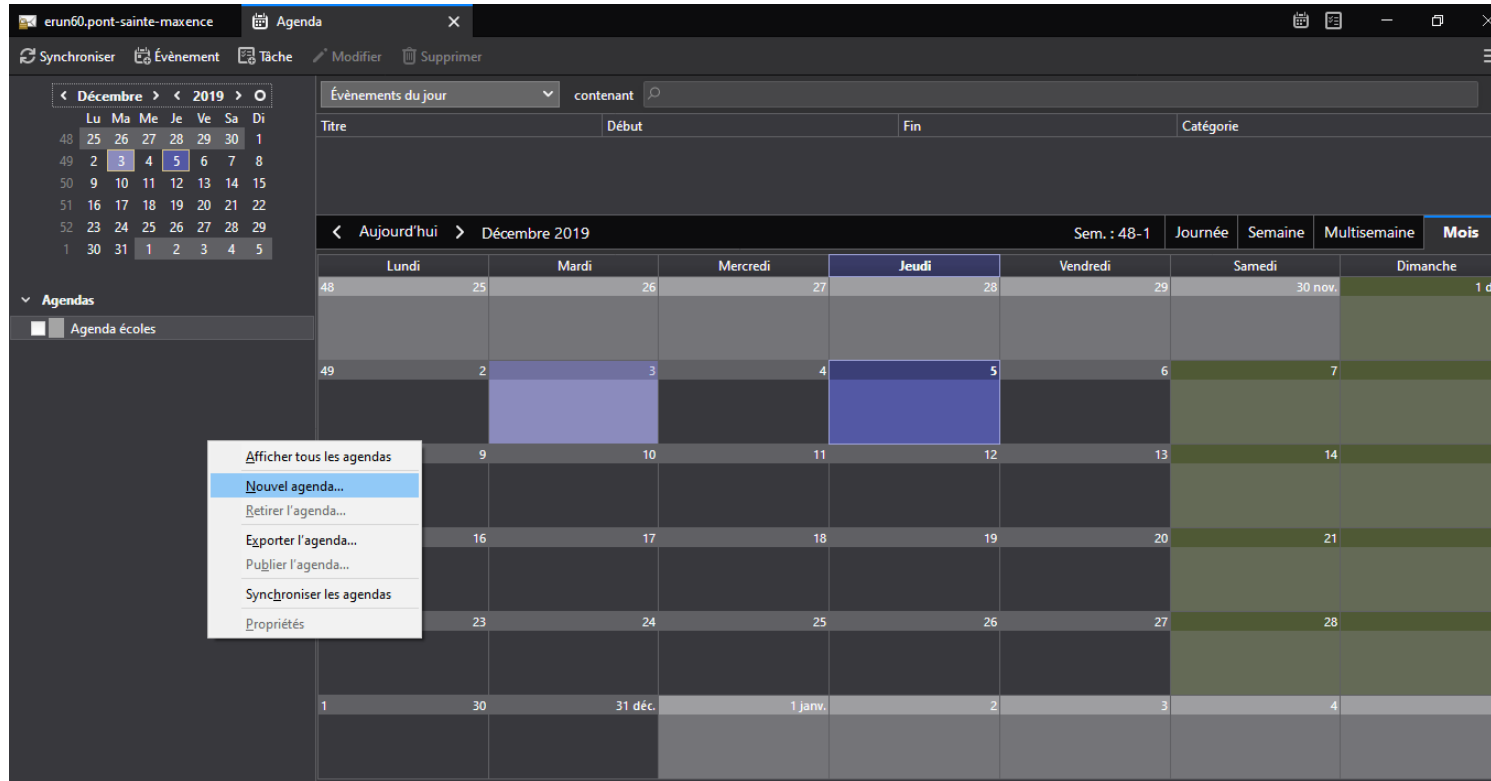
erun60.pont-sainte-maxence | Agenda ×

Synchroniser | Évènement | Tâche | Modifier | Supprimer

‹ Décembre › ‹ 2019 ›

| | Lu | Ma | Me | Je | Ve | Sa | Di |
|---|---|---|---|---|---|---|---|
| 48 | 25 | 26 | 27 | 28 | 29 | 30 | 1 |
| 49 | 2 | 3 | 4 | 5 | 6 | 7 | 8 |
| 50 | 9 | 10 | 11 | 12 | 13 | 14 | 15 |
| 51 | 16 | 17 | 18 | 19 | 20 | 21 | 22 |
| 52 | 23 | 24 | 25 | 26 | 27 | 28 | 29 |
| 1 | 30 | 31 | 1 | 2 | 3 | 4 | 5 |

Agendas
Agenda écoles

Afficher tous les agendas
Nouvel agenda...
Retirer l'agenda...
Exporter l'agenda...
Publier l'agenda...
Synchroniser les agendas
Propriétés

Évènements du jour | contenant

| Titre | Début | Fin | Catégorie |
|---|---|---|---|

‹ Aujourd'hui › Décembre 2019 | Sem. : 48-1 | Journée | Semaine | Multisemaine | Mois

| Lundi | Mardi | Mercredi | Jeudi | Vendredi | Samedi | Dimanche |
|---|---|---|---|---|---|---|
| 48 25 | 26 | 27 | 28 | 29 | 30 nov. | 1 d |
| 49 2 | 3 | 4 | 5 | 6 | 7 | |
| 9 | 10 | 11 | 12 | 13 | 14 | |
| 16 | 17 | 18 | 19 | 20 | 21 | |
| 23 | 24 | 25 | 26 | 27 | 28 | |
| 1 30 | 31 déc. | 1 janv. | 2 | 3 | 4 | |